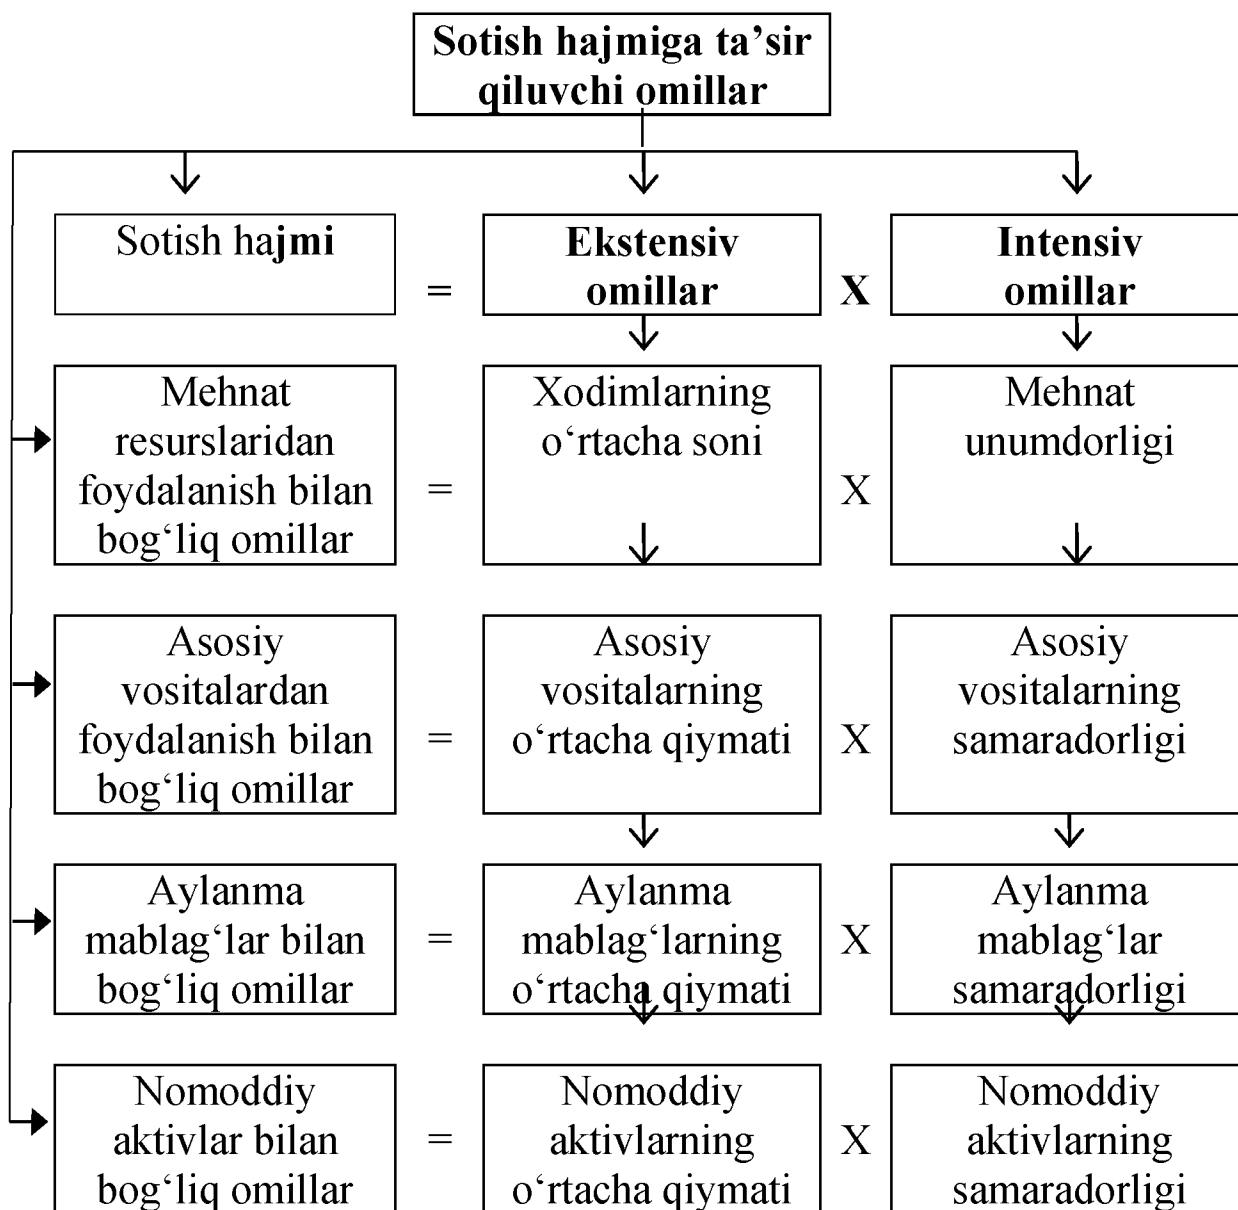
Sotish hajmiga ta’sir qiluvchi omillar

Sotish hajmi = Ekstensiv omillar X Intensiv omillar

Mehnat resurslaridan foydalanish bilan bog‘liq omillar = Xodimlarning o‘rtacha soni X Mehnat unumdorligi

Asosiy vositalardan foydalanish bilan bog‘liq omillar = Asosiy vositalarning o‘rtacha qiymati X Asosiy vositalarning samaradorligi

Aylanma mablag‘lar bilan bog‘liq omillar = Aylanma mablag‘larning o‘rtacha qiymati X Aylanma mablag‘lar samaradorligi

Nomoddiy aktivlar bilan bog‘liq omillar = Nomoddiy aktivlarning o‘rtacha qiymati X Nomoddiy aktivlarning samaradorligi